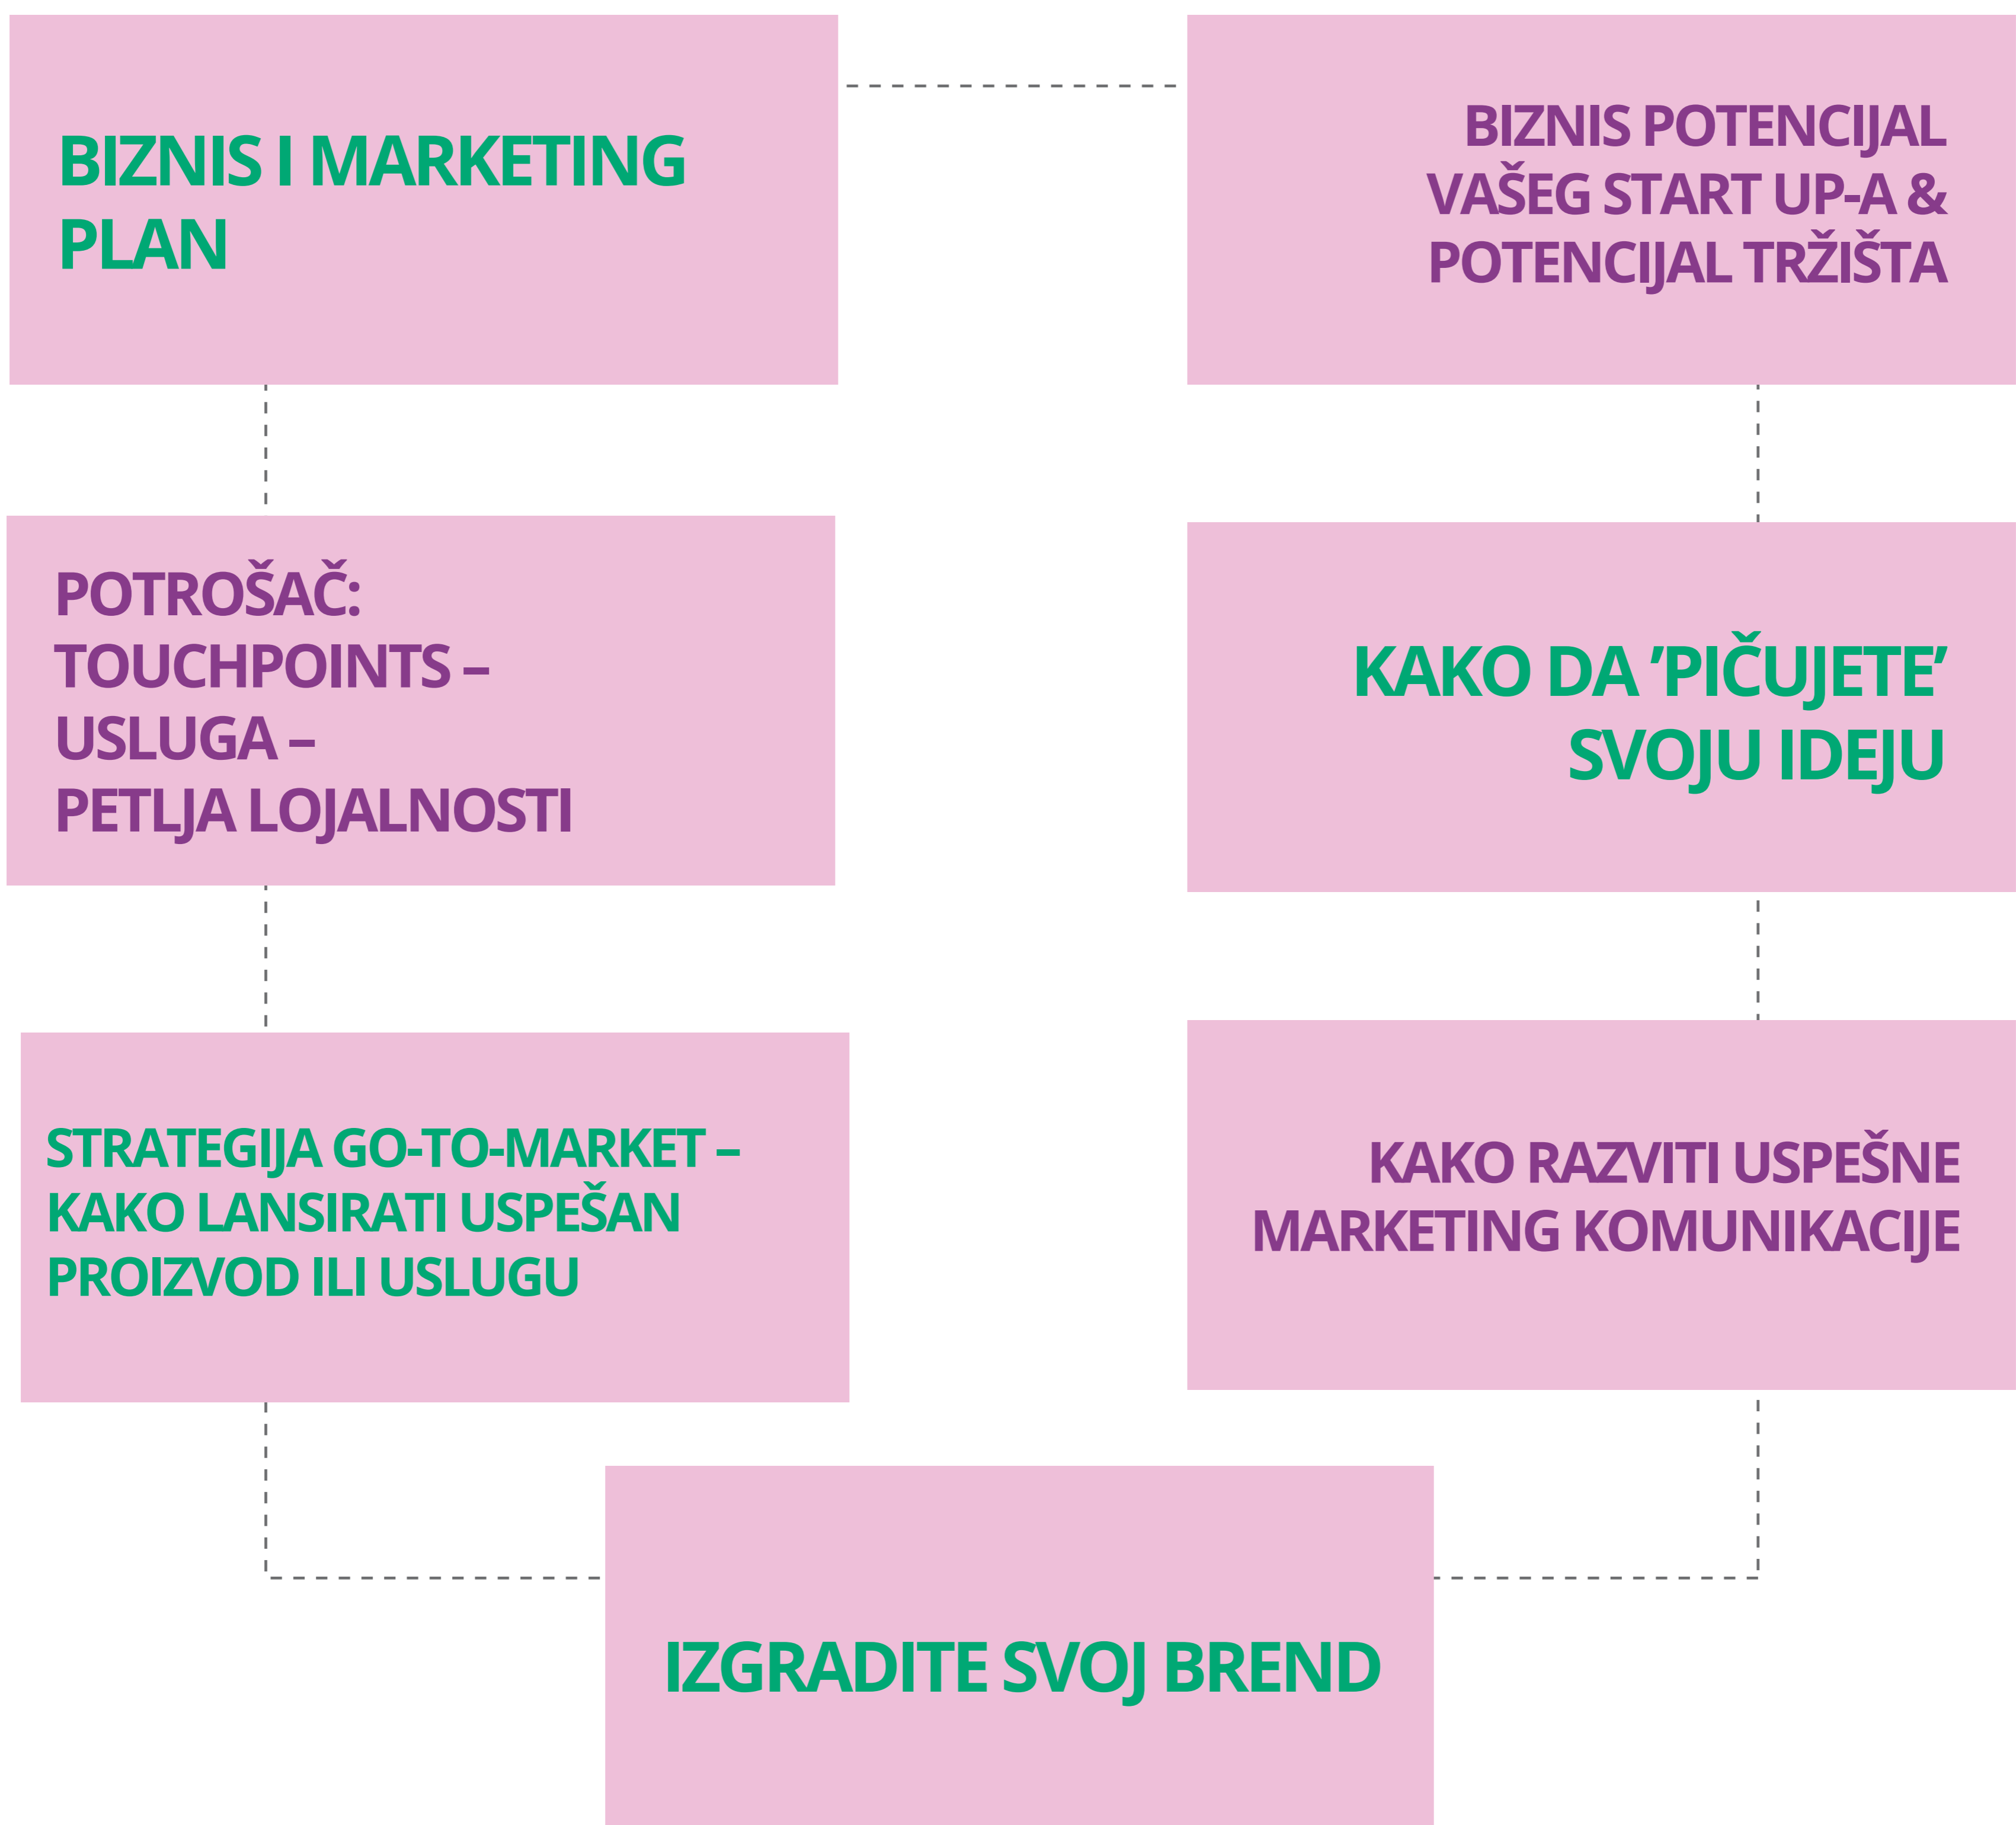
BIZNIS I MARKETING PLAN

BIZNIS POTENCIJAL VAŠEG START UP-A & POTENCIJAL TRŽIŠTA

POTROŠAČ: TOUCHPOINTS – USLUGA – PETLJA LOJALNOSTI

KAKO DA 'PIČUJETE' SVOJU IDEJU

STRATEGIJA GO-TO-MARKET – KAKO LANSIRATI USPEŠAN PROIZVOD ILI USLUGU

KAKO RAZVITI USPEŠNE MARKETING KOMUNIKACIJE

IZGRADITE SVOJ BREND